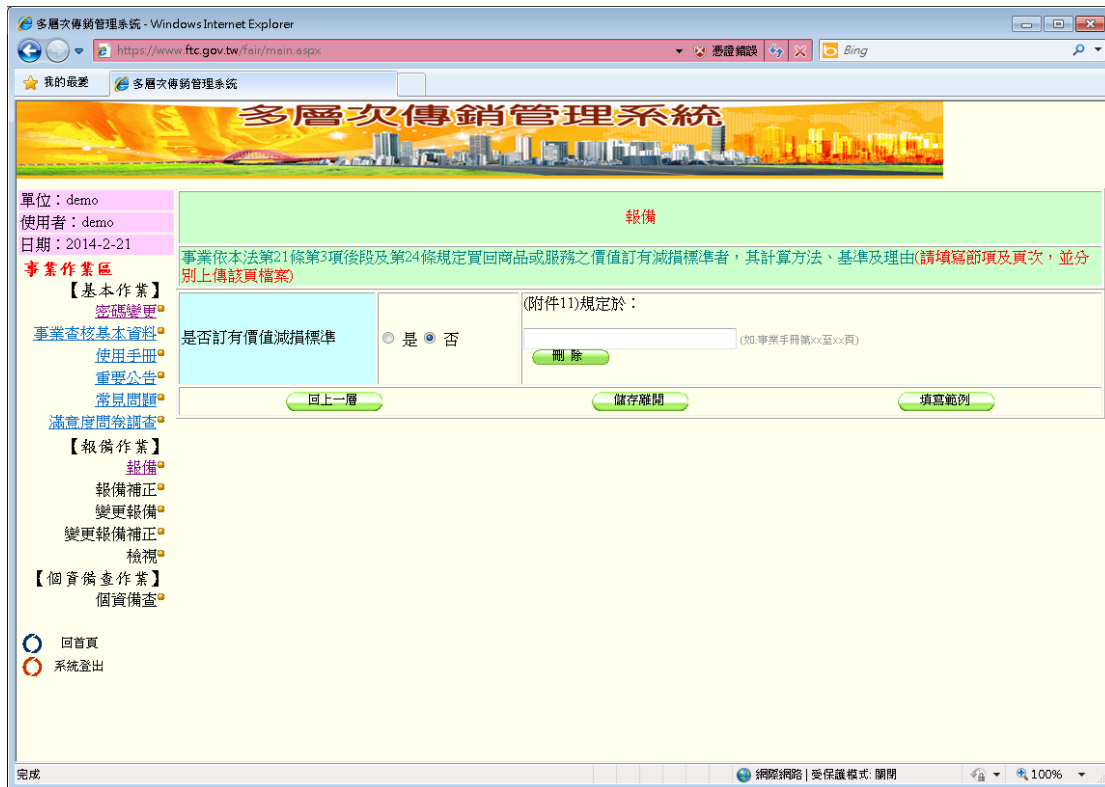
多層次傳銷管理系統 - Windows Internet Explorer

https://www.ftc.gov.tw/fair/main.aspx

憑證錯誤

Bing

我的最愛

多層次傳銷管理系統

多層次傳銷管理系統

單位：demo
使用者：demo
日期：2014-2-21

事業作業區

【基本作業】
密碼變更
事業查核基本資料
使用手冊
重要公告
常見問題
滿意度問卷調查

【報備作業】
報備
報備補正
變更報備
變更報備補正
檢視

【個資備查作業】
個資備查

回首頁
系統登出

報備

事業依本法第21條第3項後段及第24條規定買回商品或服務之價值訂有減損標準者，其計算方法、基準及理由(請填寫節項及頁次，並分別上傳該頁檔案)

| 是否訂有價值減損標準 | 是 否 | (附件11)規定於：<br>(如:事業手冊第xx至xx頁)<br>刪 除 |
|---|---|---|

回上一層 儲存離開 填寫範例

完成

網際網路 | 受保護模式: 關閉

100%